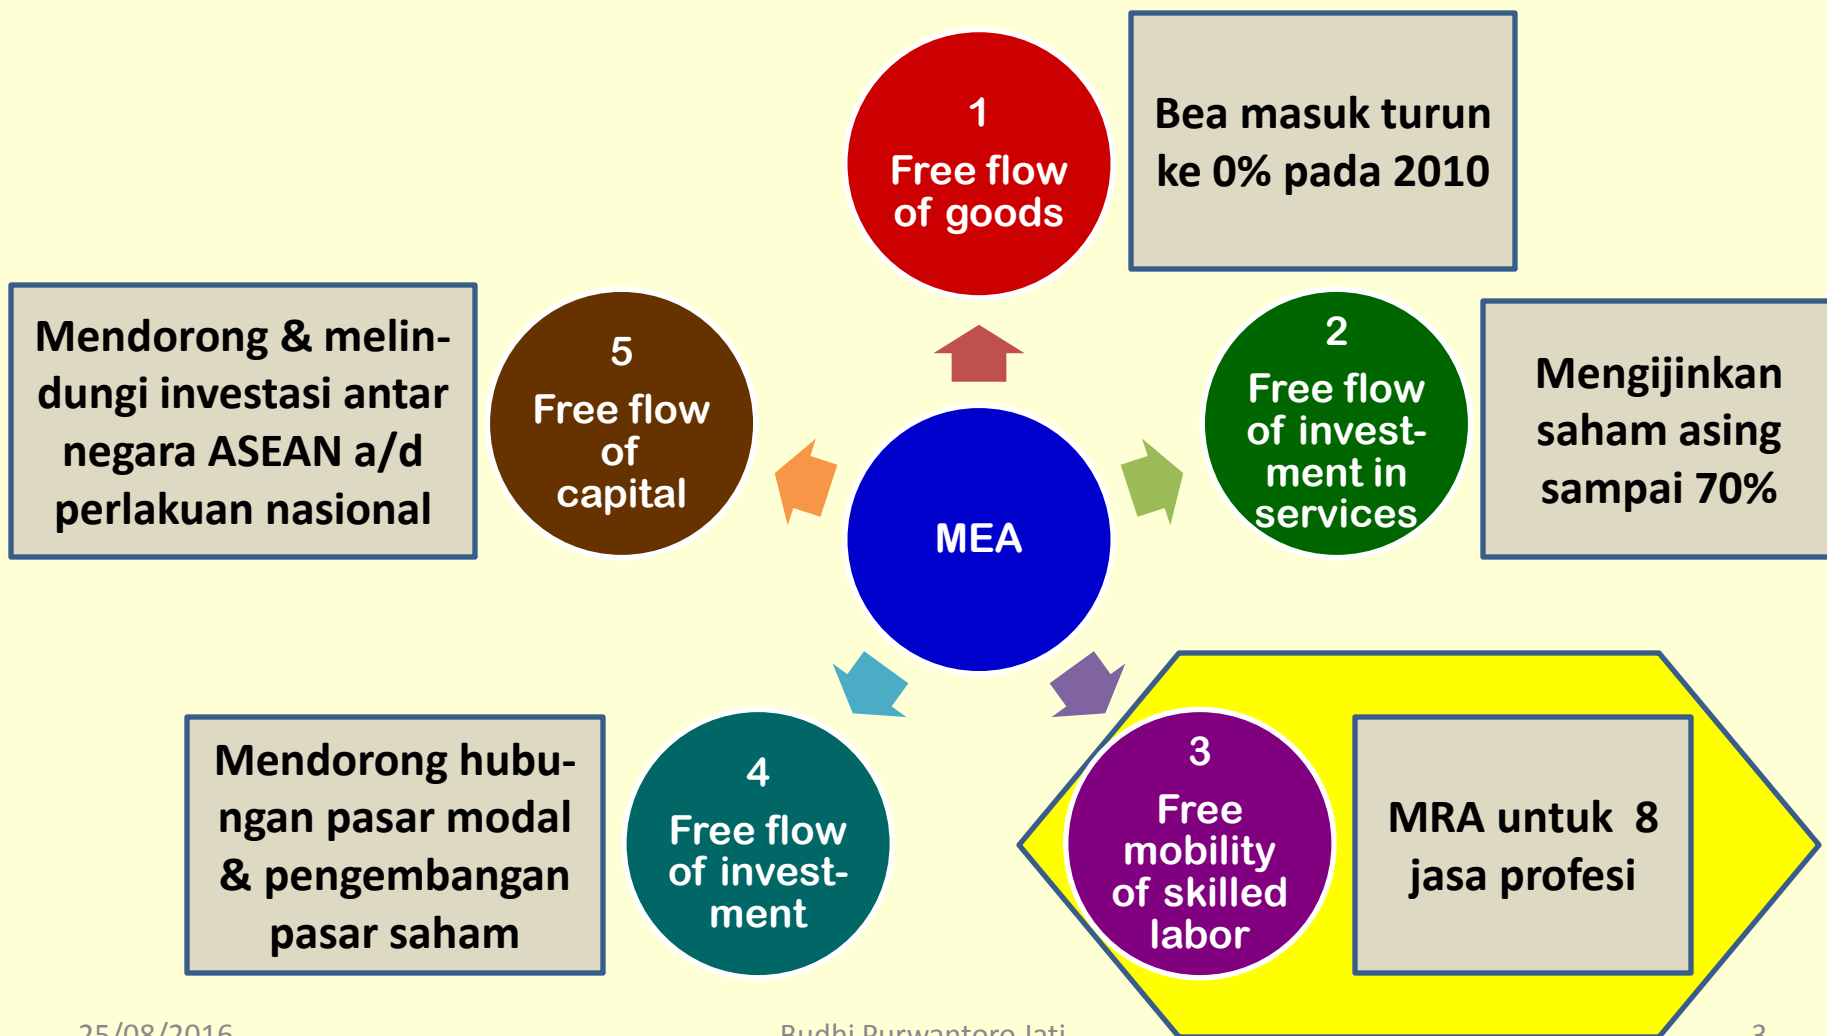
1
Free flow of goods

Bea masuk turun ke 0% pada 2010

5
Free flow of capital

Mendorong & melindungi investasi antar negara ASEAN a/d perlakuan nasional

MEA

2
Free flow of investment in services

Mengijinkan saham asing sampai 70%

4
Free flow of investment

Mendorong hubungan pasar modal & pengembangan pasar saham

3
Free mobility of skilled labor

MRA untuk 8 jasa profesi

25/08/2016

Budhi Purwantoro Jati

3